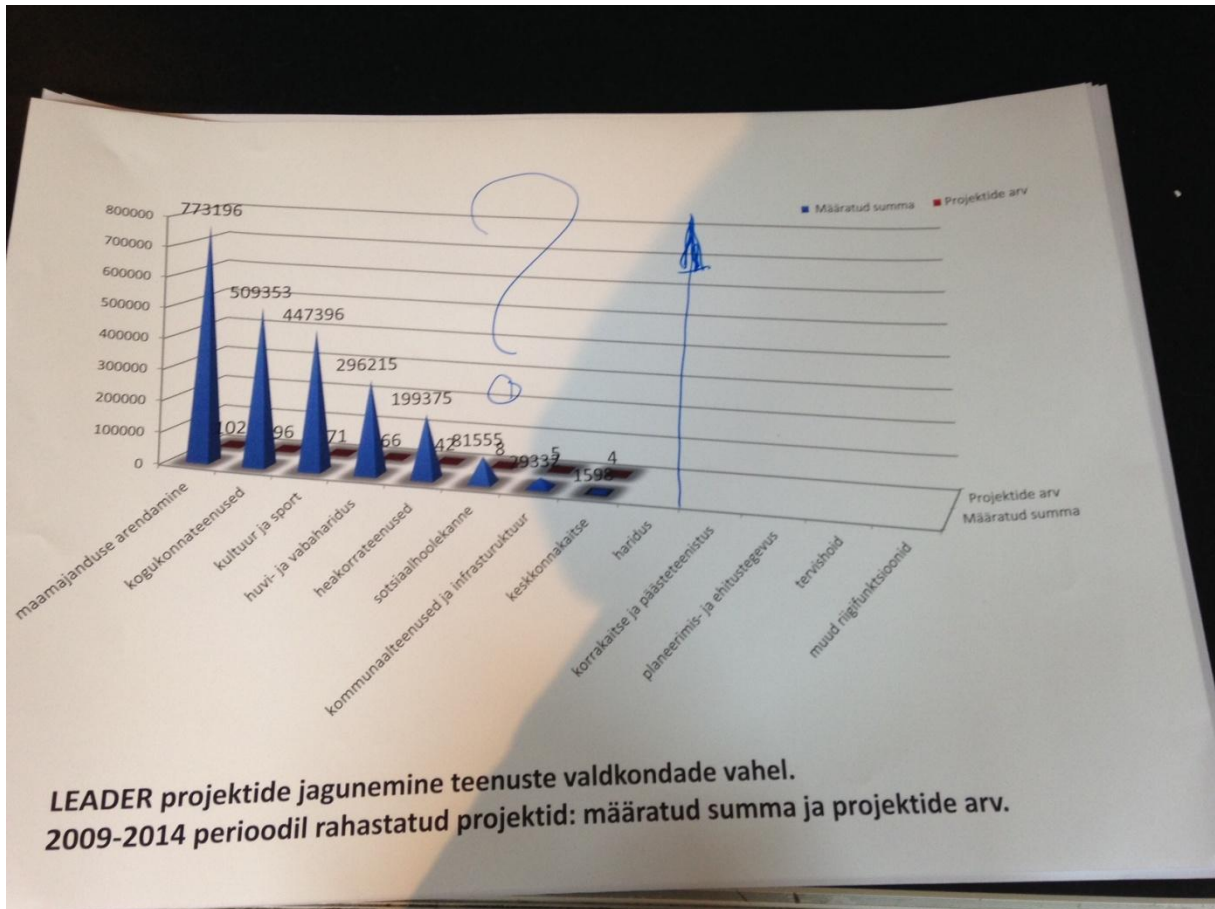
Määratud summa
Projektide arv

800000
700000
600000
500000
400000
300000
200000
100000
0

773196
509353
447396
296215
199375
81555
29337
1598

102
96
71
66
42
8
5
4

Projektide arv
Määratud summa

maamajanduse arendamine
kogukonnateenused
kultuur ja sport
huvi- ja vabaharidus
heakorrateenused
sotsiaalhoolekanne
kommunaalteenused ja infrastruktuur
keskkonnakaitse
haridus
korrakaitse ja päästeteenistus
planeerimis- ja ehitustegevus
tervishoid
muud riigifunktsioonid

LEADER projektide jagunemine teenuste valdkondade vahel.
2009-2014 perioodil rahastatud projektid: määratud summa ja projektide arv.